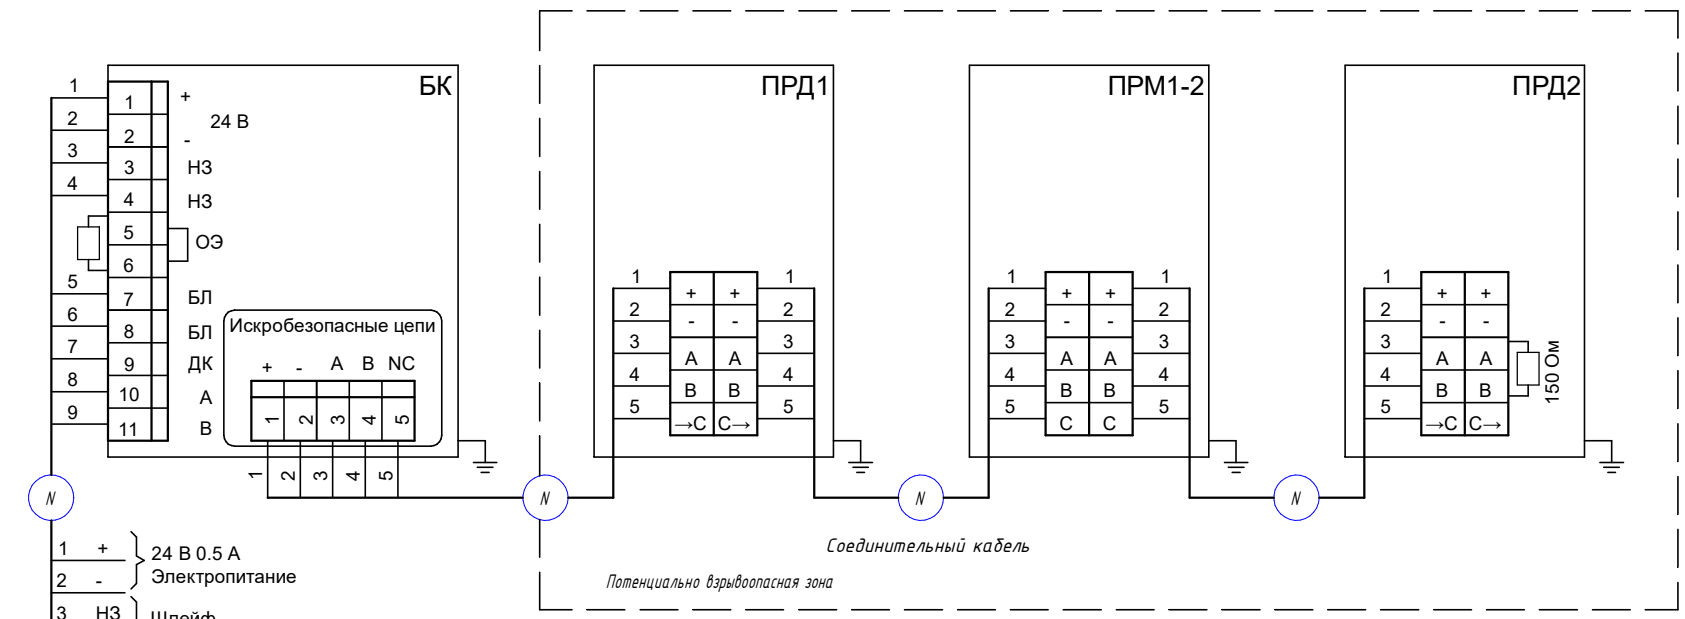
БК

1 2 3 4 5 6 7 8 9

| 1 | + |
|---|---|
| 2 | - |
| 3 | НЗ |
| 4 | НЗ |
| 5 | ОЭ |
| 6 | |
| 7 | БЛ |
| 8 | БЛ |
| 9 | ДК |
| 10 | A |
| 11 | B |

24 В

Искробезопасные цепи

+ - A B NC

1 2 3 4 5

1 2 3 4 5

ПРД1

| 1 | | | 1 |
|---|---|---|---|
| 2 | + | + | 2 |
| 3 | - | - | 3 |
| 4 | A | A | 4 |
| 5 | B | B | 5 |
| | →C | C→ | |

ПРМ1-2

| 1 | | | 1 |
|---|---|---|---|
| 2 | + | + | 2 |
| 3 | - | - | 3 |
| 4 | A | A | 4 |
| 5 | B | B | 5 |
| | C | C | |

ПРД2

| 1 | | |
|---|---|---|
| 2 | + | + |
| 3 | - | - |
| 4 | A | A |
| 5 | B | B |
| | →C | C→ |

150 Ом

N N N N

Соединительный кабель

Потенциально взрывоопасная зона

1 + } 24 В 0.5 А
2 - Электропитание

3 НЗ } Шлейф